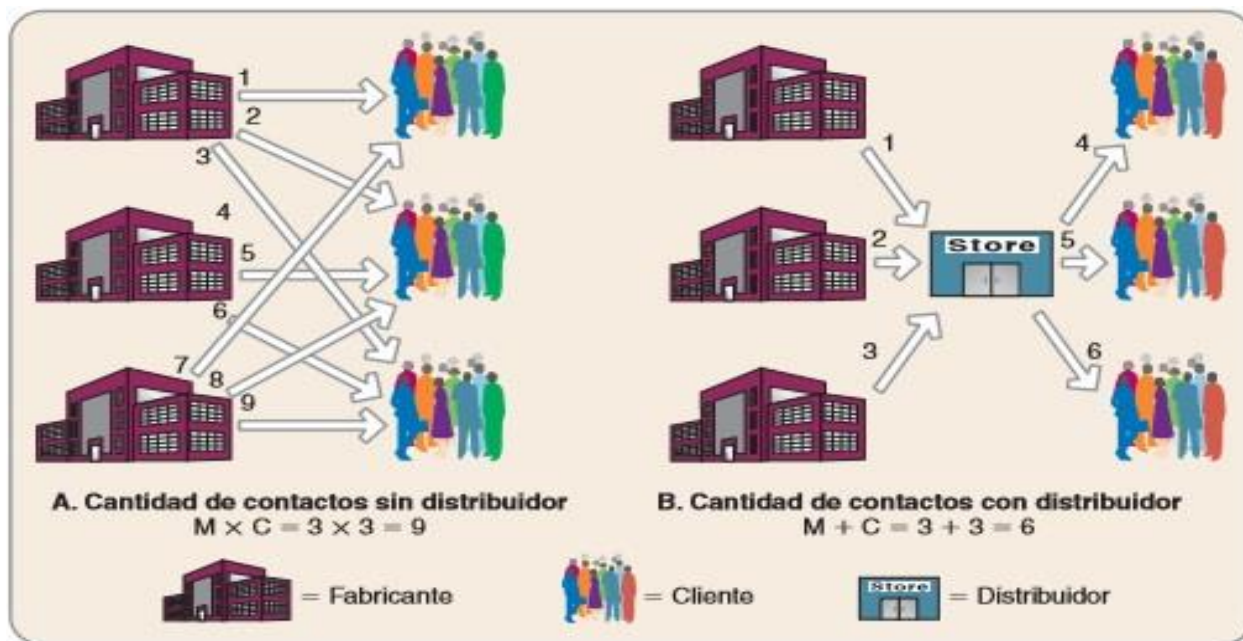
1
2
3
4
5
6
7
8
9

1
2
3
4
5
6
Store

A. Cantidad de contactos sin distribuidor
$M \times C = 3 \times 3 = 9$

B. Cantidad de contactos con distribuidor
$M + C = 3 + 3 = 6$

= Fabricante
= Cliente
Store
= Distribuidor